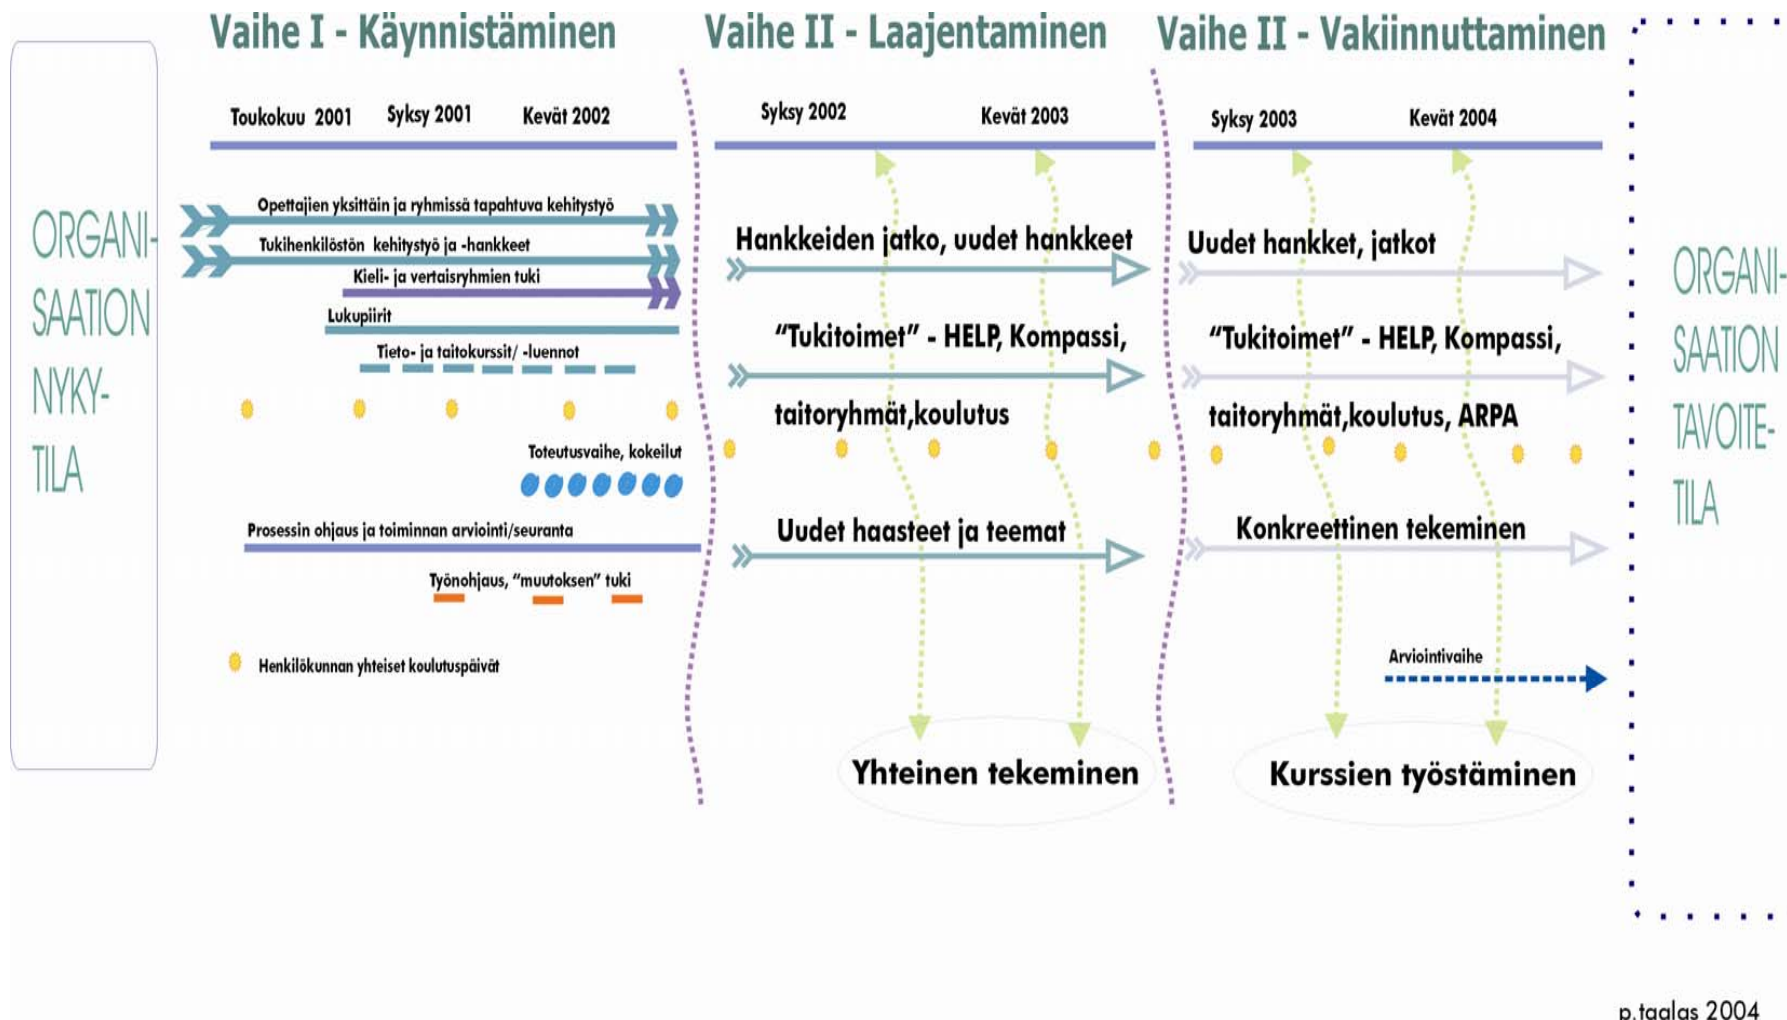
ORGANI-
SAATION
NYKY-
TILA

Vaihe I - Käynnistäminen

Toukokuu 2001 Syksy 2001 Kevät 2002

Opettajien yksittäin ja ryhmissä tapahtuva kehitystyö

Tukihenkilöstön kehitystyö ja -hankkeet

Kieli- ja vertaisryhmien tuki

Lukupiirit

Tieto- ja taitokurssit/ -luennot

Toteutusvaihe, kokeilut

Prosessin ohjaus ja toiminnan arviointi/seuranta

Työnohjaus, "muutoksen" tuki

Henkilökunnan yhteiset koulutuspäivät

Vaihe II - Laajentaminen

Syksy 2002 Kevät 2003

Hankkeiden jatko, uudet hankkeet

"Tukitoimet" - HELP, Kompassi, taitoryhmät,koulutus

Uudet haasteet ja teemat

Yhteinen tekeminen

Vaihe II - Vakiinnuttaminen

Syksy 2003 Kevät 2004

Uudet hankket, jatkot

"Tukitoimet" - HELP, Kompassi, taitoryhmät,koulutus, ARPA

Konkreettinen tekeminen

Arviointivaihe

Kurssien työstäminen

ORGANI-
SAATION
TAVOITE-
TILA

p.taalas 2004